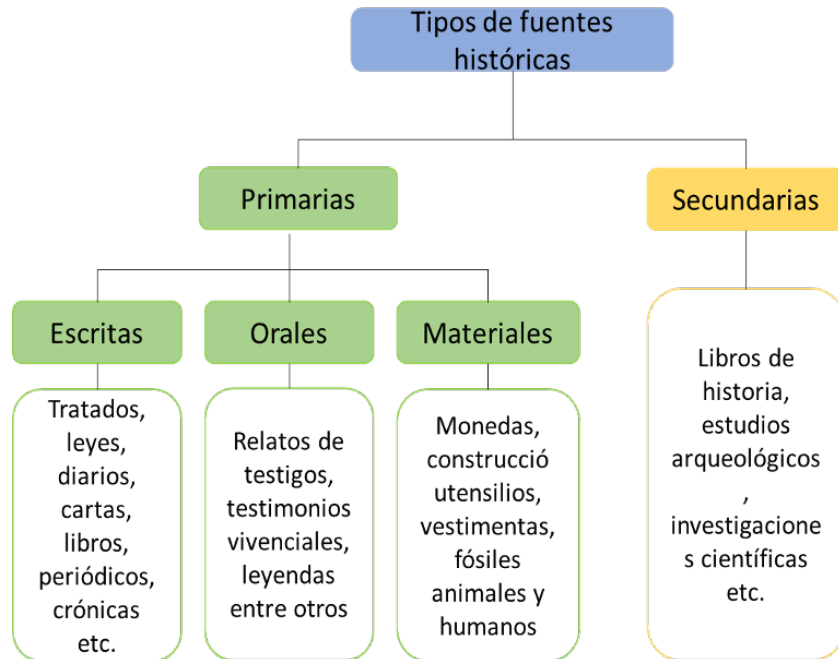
Tipos de fuentes históricas

Primarias

Secundarias

Escritas

Orales

Materiales

Tratados, leyes, diarios, cartas, libros, periódicos, crónicas etc.

Relatos de testigos, testimonios vivenciales, leyendas entre otros

Monedas, construcció utensilios, vestimentas, fósiles animales y humanos

Libros de historia, estudios arqueológicos , investigacione s científicas etc.